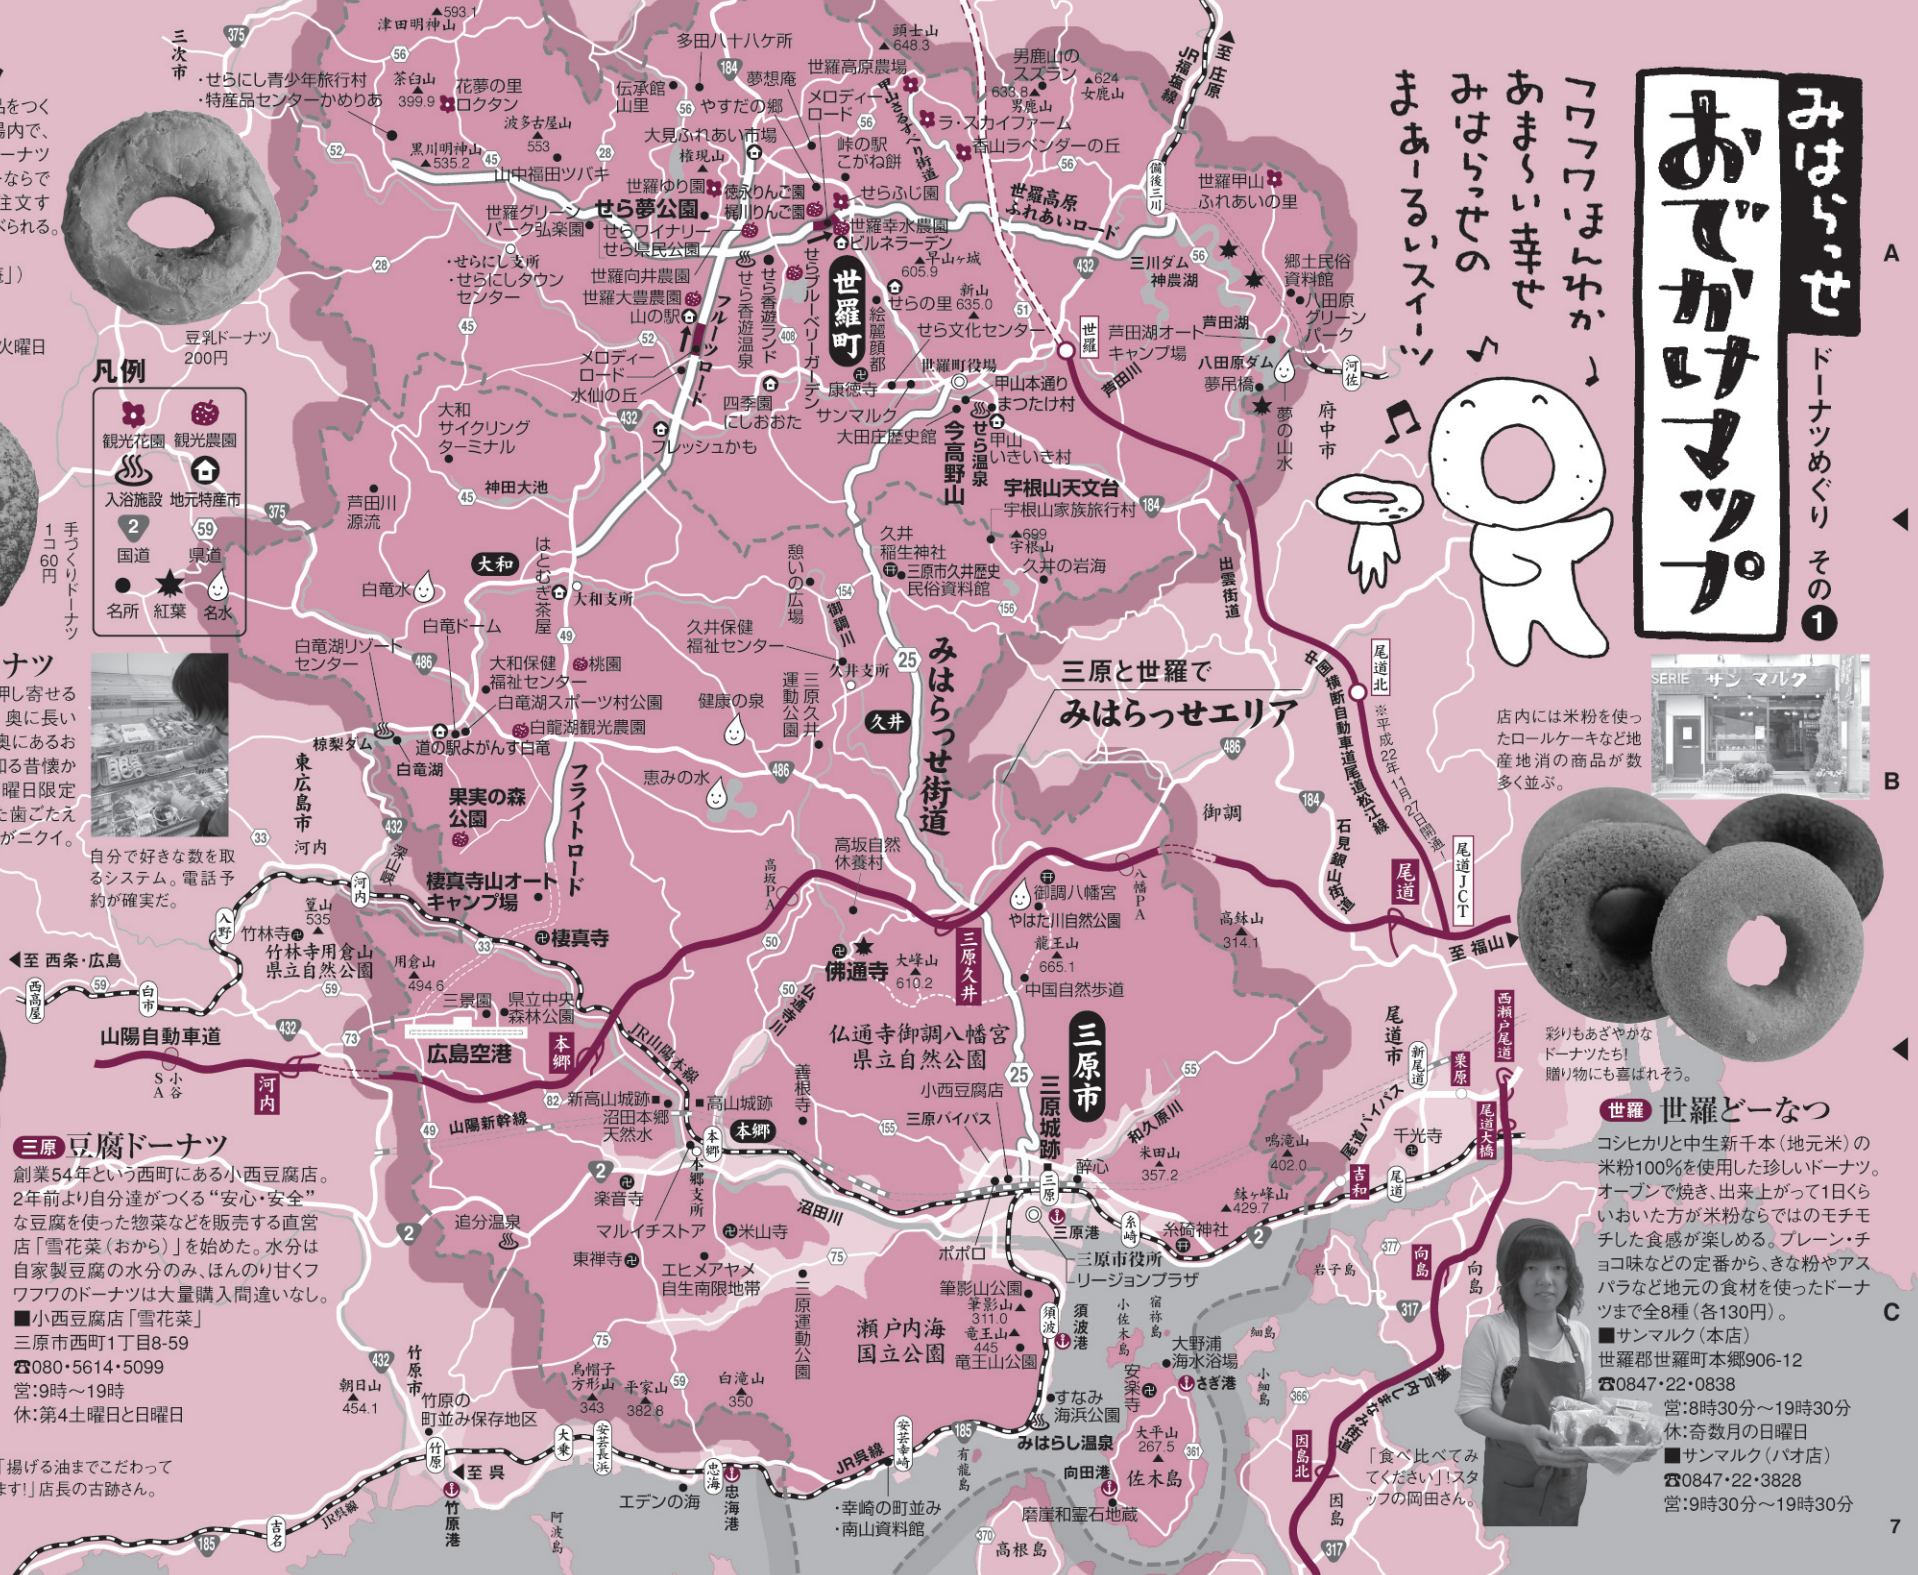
みはらっせ
おでかけマップ
ドーナツめぐり その1

フワフワほんわか
あま〜い幸せ
みはらっせの
まぁーるいスイーツ

三原と世羅で
みはらっせエリア

凡例
観光花園 観光農園
入浴施設 地元特産市
国道 県道
名所 紅葉 名水

店内には米粉を使ったロールケーキなど地産地消の商品が数多く並ぶ。

彩りもあざやかなドーナツたち!贈り物にも喜ばれそう。

世羅 世羅どーなつ
コシヒカリと中生新千本(地元米)の米粉100%を使用した珍しいドーナツ。オーブンで焼き、出来上がって1日くらいおいた方が米粉ならではのモチモチした食感が楽しめる。プレーン・チョコ味などの定番から、きな粉やアスパラなど地元の食材を使ったドーナツまで全8種(各130円)。
■サンマルク(本店)
世羅郡世羅町本郷906-12
☎0847・22・0838
営:8時30分〜19時30分
休:奇数月の日曜日
■サンマルク(パオ店)
☎0847・22・3828
営:9時30分〜19時30分

「食べ比べてみてください」!スタッフの岡田さん。

三原 豆腐ドーナツ
創業54年という西町にある小西豆腐店。2年前より自分達がつくる"安心・安全"な豆腐を使った惣菜などを販売する直営店「雪花菜(おから)」を始めた。水分は自家製豆腐の水分のみ、ほんのり甘くフワフワのドーナツは大量購入間違いなし。
■小西豆腐店「雪花菜」
三原市西町1丁目8-59
☎080・5614・5099
営:9時〜19時
休:第4土曜日と日曜日

「揚げる油までこだわってます!」店長の古跡さん。

豆乳ドーナツ 200円
手づくりドーナツ 1コ60円
自分で好きな数を取るシステム。電話予約が確実だ。

世羅町 三原市 世羅高原 ふれあいロード フルーツロード フライトロード みはらっせ街道 広島空港 山陽自動車道 山陽新幹線 中国横断自動車道尾道松江線 ※平成22年11月27日開通 尾道JCT 至 福山 至 庄原 至 西条・広島 至 呉 瀬戸内海国立公園 仏通寺御調八幡宮県立自然公園 佛通寺 棲真寺 果実の森公園 棲真寺山オートキャンプ場 宇根山天文台 今高野山 せら夢公園 三原市役所 リージョンプラザ 三原港 須波港 さぎ港 忠海港 竹原港 向田港 佐木島 高根島 大和 久井 本郷 河内 三次市 東広島市 尾道市 府中市 竹原市 せら温泉 甲山いきいき村 御調 A B C 7